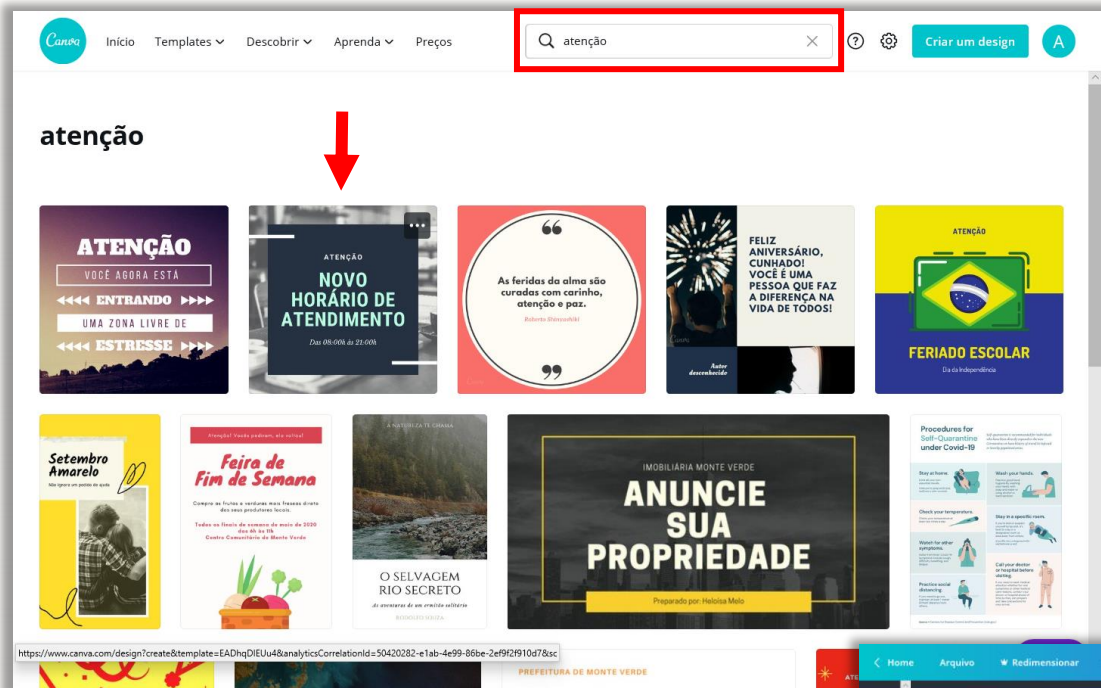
Canva Início Templates Descobrir Aprenda Preços

atenção

Criar um design A

atenção

ATENÇÃO
VOCÊ AGORA ESTÁ
ENTRANDO
UMA ZONA LIVRE DE
ESTRESSE

ATENÇÃO
NOVO HORÁRIO DE ATENDIMENTO
Das 08:00h às 21:00h

As feridas da alma são curadas com carinho, atenção e paz.
Roberto Shinyashiki

FELIZ ANIVERSÁRIO, CUNHADO! VOCÊ É UMA PESSOA QUE FAZ A DIFERENÇA NA VIDA DE TODOS!
Autor desconhecido

ATENÇÃO
FERIADO ESCOLAR
Dia da Independência

Setembro Amarelo
Não ignore um pedido de ajuda

Atenção! Vocês pediram, ela voltou!
Feira de Fim de Semana
Compre as frutas e verduras mais frescas direto dos seus produtores locais.
Todos os finais de semana de maio de 2020 das 6h às 11h
Centro Comunitário de Monte Verde

A NATUREZA TE CHAMA
O SELVAGEM RIO SECRETO
As aventuras de um ermitão solitário

IMOBILIÁRIA MONTE VERDE
ANUNCIE SUA PROPRIEDADE
Preparado por: Heloísa Melo

Procedures for Self-Quarantine under Covid-19
Stay at home.
Wash your hands.
Check your temperature.
Stay in a specific room.
Watch for other symptoms.
Practice social distancing
Call your doctor or hospital before visiting.

https://www.canva.com/design?create&template=EADhqDIEUu4&analyticsCorrelationId=50420282-e1ab-4e99-86be-2ef9f2f910d7&sc

PREFEITURA DE MONTE VERDE

Home Arquivo Redimensionar